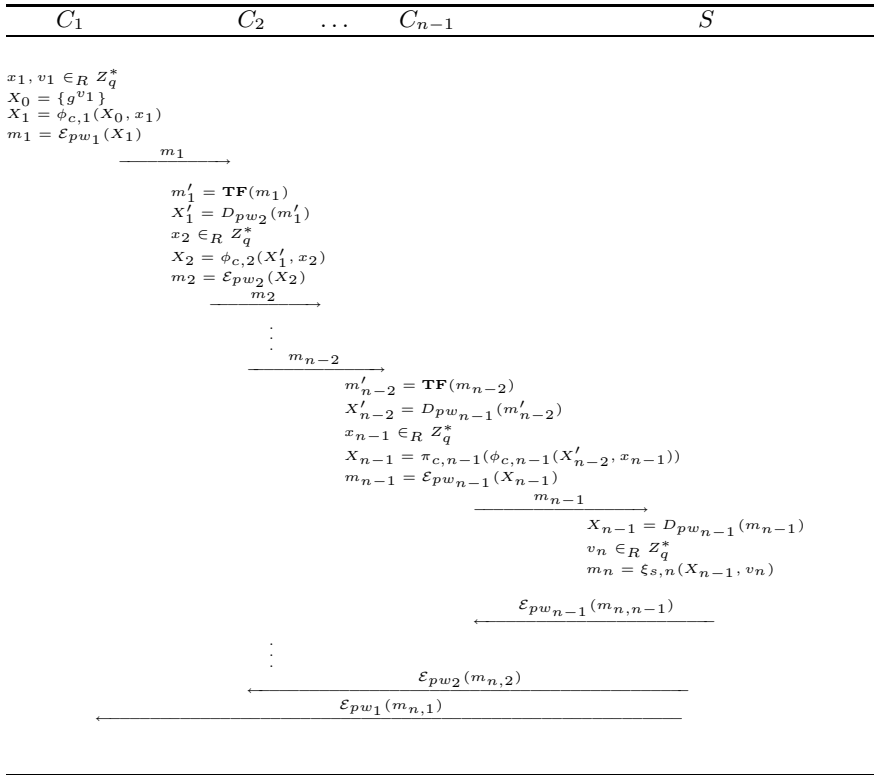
$C_1$ $C_2$ $\ldots$ $C_{n-1}$ $S$

$x_1, v_1 \in_R Z_q^*$
$X_0 = \{g^{v_1}\}$
$X_1 = \phi_{c,1}(X_0, x_1)$
$m_1 = \mathcal{E}_{pw_1}(X_1)$

$m_1$

$m_1' = \mathbf{TF}(m_1)$
$X_1' = D_{pw_2}(m_1')$
$x_2 \in_R Z_q^*$
$X_2 = \phi_{c,2}(X_1', x_2)$
$m_2 = \mathcal{E}_{pw_2}(X_2)$

$m_2$

$\vdots$

$m_{n-2}$

$m_{n-2}' = \mathbf{TF}(m_{n-2})$
$X_{n-2}' = D_{pw_{n-1}}(m_{n-2}')$
$x_{n-1} \in_R Z_q^*$
$X_{n-1} = \pi_{c,n-1}(\phi_{c,n-1}(X_{n-2}', x_{n-1}))$
$m_{n-1} = \mathcal{E}_{pw_{n-1}}(X_{n-1})$

$m_{n-1}$

$X_{n-1} = D_{pw_{n-1}}(m_{n-1})$
$v_n \in_R Z_q^*$
$m_n = \xi_{s,n}(X_{n-1}, v_n)$

$\mathcal{E}_{pw_{n-1}}(m_{n,n-1})$

$\vdots$

$\mathcal{E}_{pw_2}(m_{n,2})$

$\mathcal{E}_{pw_1}(m_{n,1})$